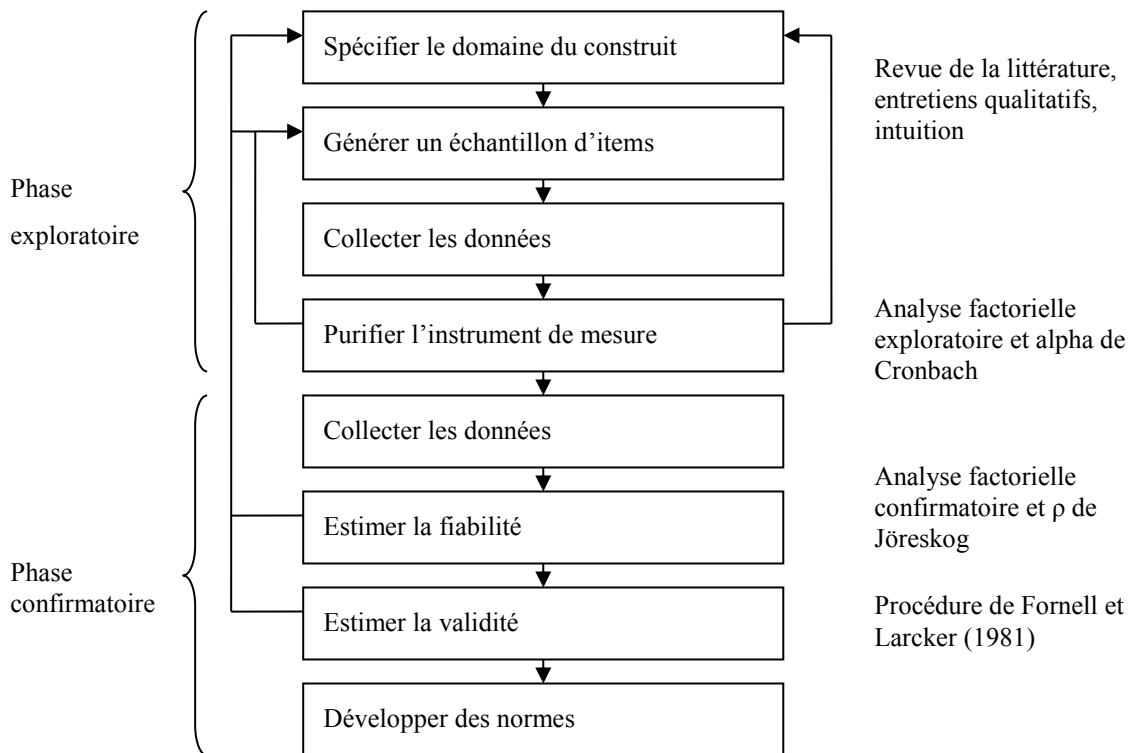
Phase exploratoire

Spécifier le domaine du construit

Générer un échantillon d'items

Collecter les données

Purifier l'instrument de mesure

Revue de la littérature, entretiens qualitatifs, intuition

Analyse factorielle exploratoire et alpha de Cronbach

Phase confirmatoire

Collecter les données

Estimer la fiabilité

Estimer la validité

Développer des normes

Analyse factorielle confirmatoire et $\rho$ de Jöreskog

Procédure de Fornell et Larcker (1981)